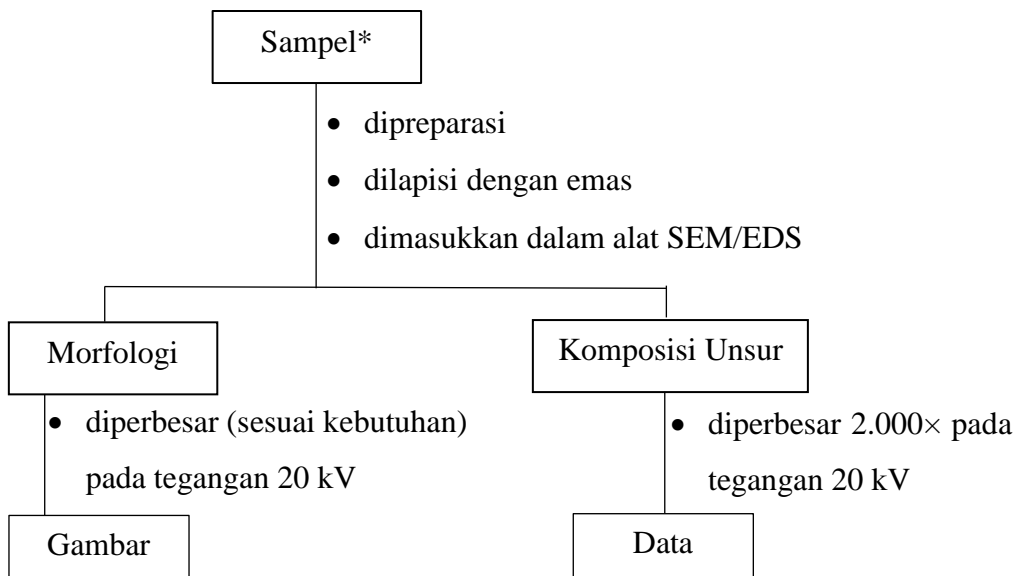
Sampel*

- dipreparasi
- dilapisi dengan emas
- dimasukkan dalam alat SEM/EDS

Morfologi

- diperbesar (sesuai kebutuhan) pada tegangan 20 kV

Gambar

Komposisi Unsur

- diperbesar 2.000× pada tegangan 20 kV

Data